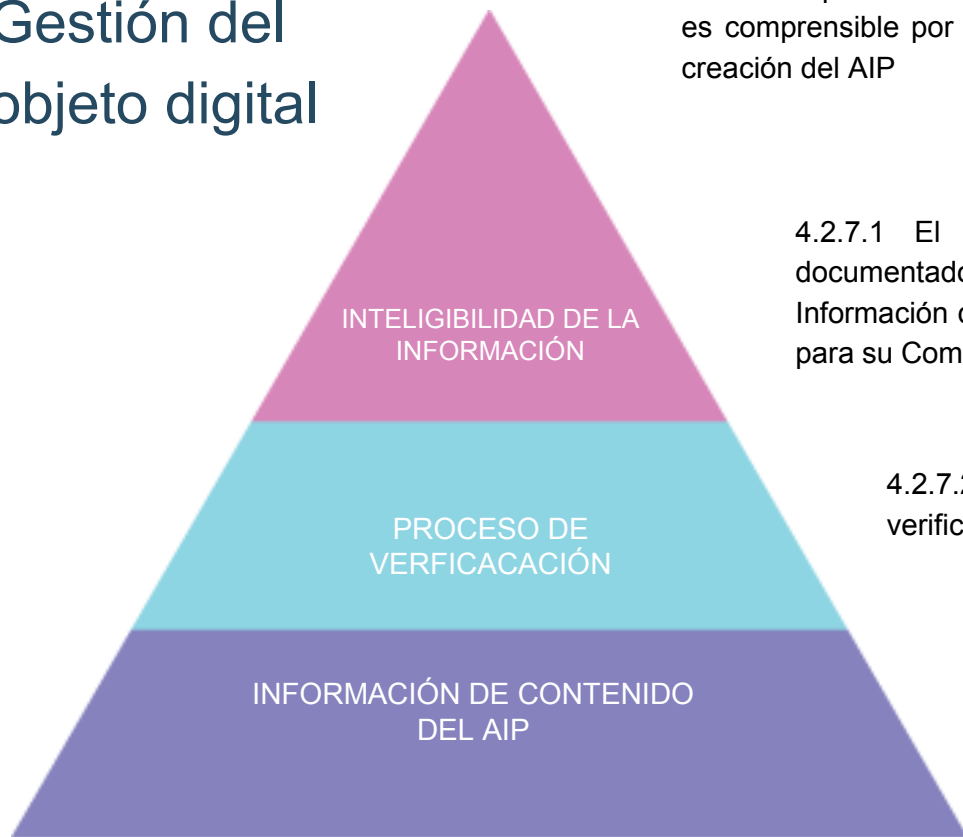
Gestión del objeto digital

es comprensible por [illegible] creación del AIP

4.2.7.1 El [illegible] documentado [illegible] Información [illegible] para su Com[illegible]

4.2.7.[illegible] verific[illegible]

INTELIGIBILIDAD DE LA INFORMACIÓN

PROCESO DE VERFICACACIÓN

INFORMACIÓN DE CONTENIDO DEL AIP